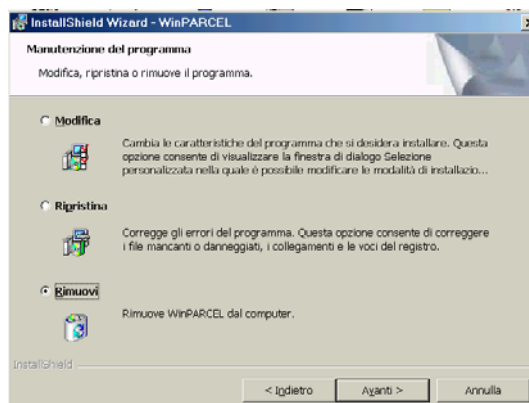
InstallShield Wizard - WinPARCEL

Manutenzione del programma

Modifica, ripristina o rimuove il programma.

Modifica

Cambia le caratteristiche del programma che si desidera installare. Questa opzione consente di visualizzare la finestra di dialogo Selezione personalizzata nella quale è possibile modificare le modalità di installazio...

Ripristina

Corregge gli errori del programma. Questa opzione consente di correggere i file mancanti o danneggiati, i collegamenti e le voci del registro.

Rimuovi

Rimuove WinPARCEL dal computer.

InstallShield

< Indietro

Avanti >

Annulla